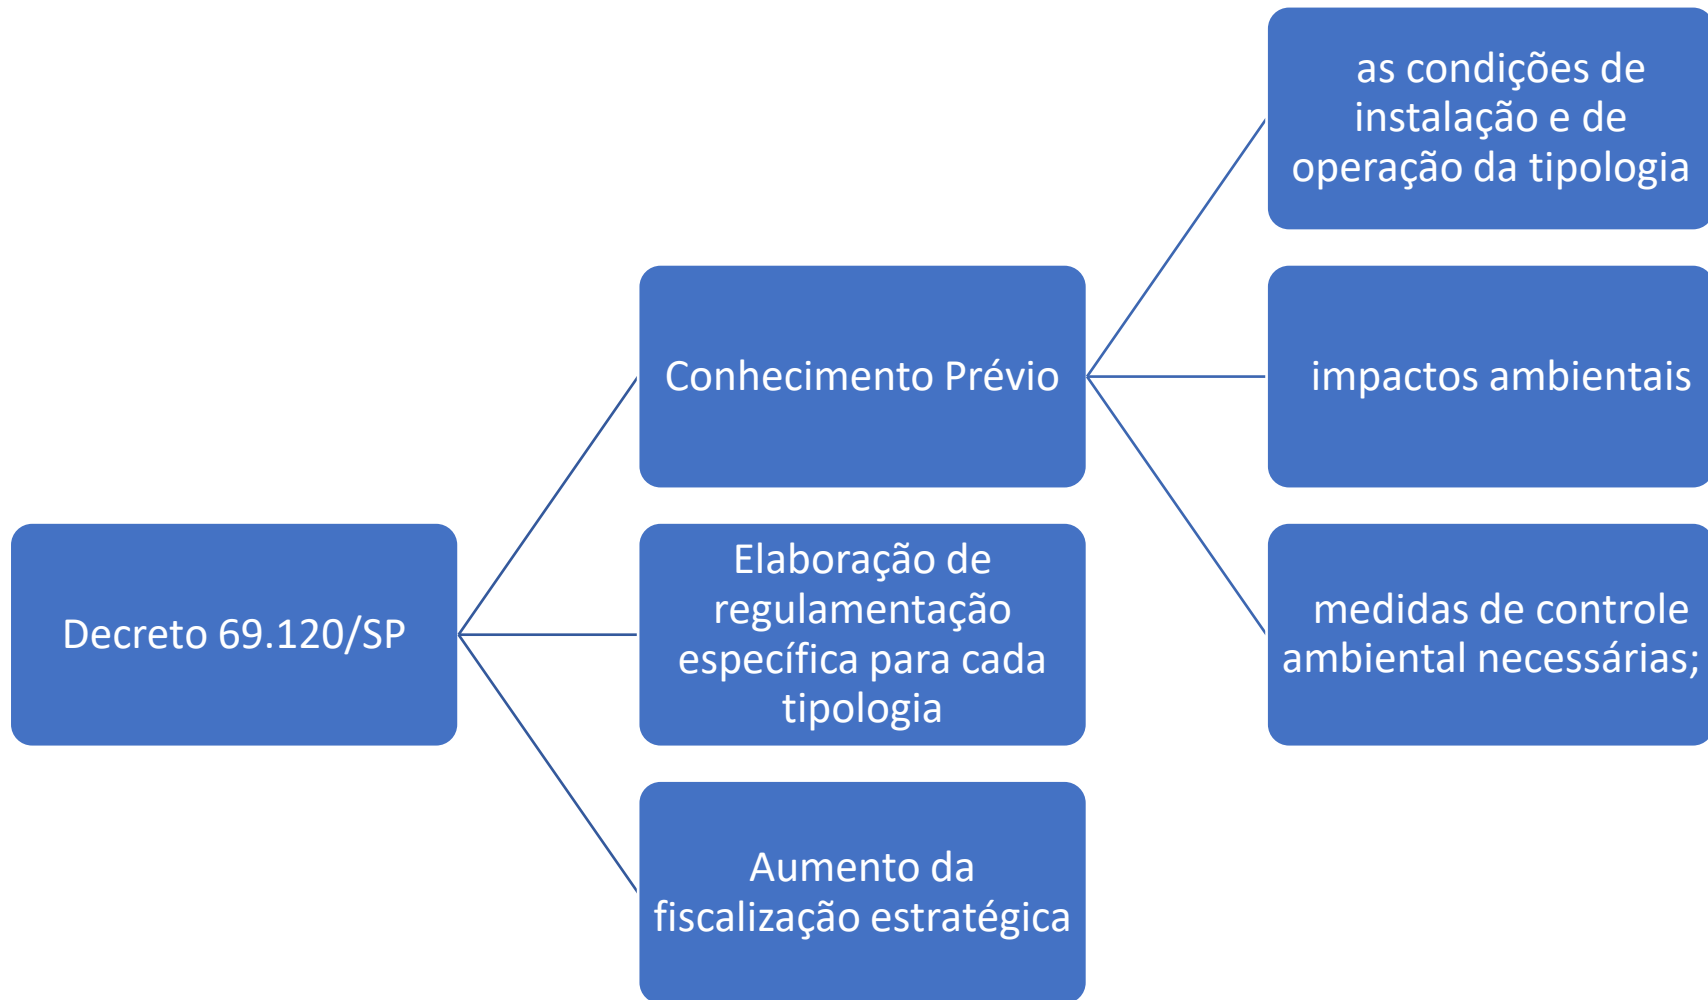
Decreto 69.120/SP

Conhecimento Prévio

Elaboração de regulamentação específica para cada tipologia

Aumento da fiscalização estratégica

as condições de instalação e de operação da tipologia

impactos ambientais

medidas de controle ambiental necessárias;